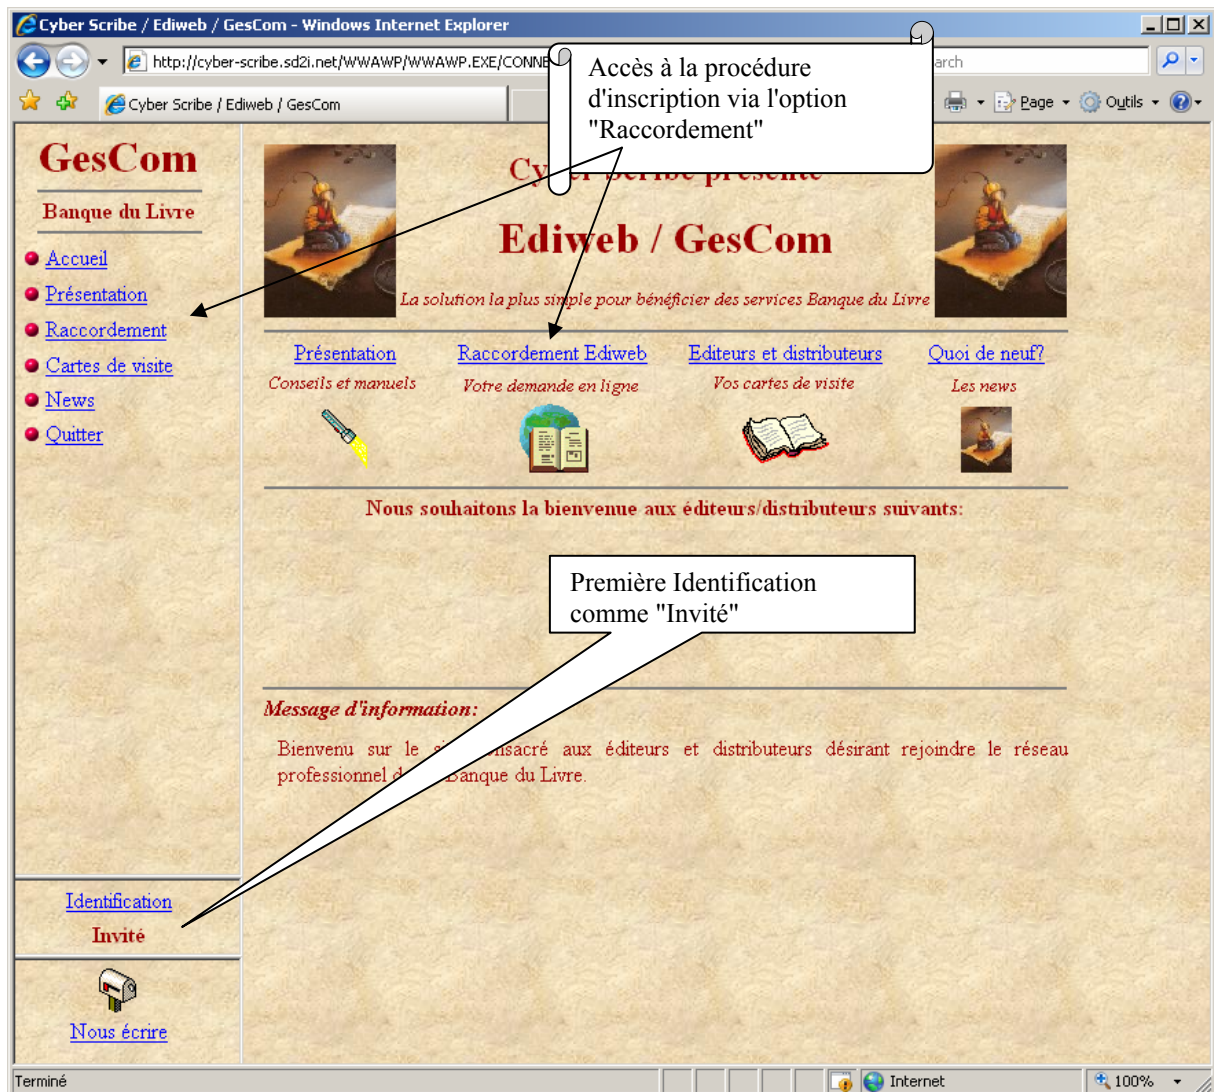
Cyber Scribe / Ediweb / GesCom - Windows Internet Explorer

http://cyber-scribe.sd2i.net/WWAWP/WWAWP.EXE/CONNE

arch

Cyber Scribe / Ediweb / GesCom

Page Outils

Accès à la procédure d'inscription via l'option "Raccordement"

GesCom

Banque du Livre

Accueil

Présentation

Raccordement

Cartes de visite

News

Quitter

Cy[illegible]

Ediweb / GesCom

La solution la plus simple pour bénéficier des services Banque du Livre

Présentation
Conseils et manuels

Raccordement Ediweb
Votre demande en ligne

Editeurs et distributeurs
Vos cartes de visite

Quoi de neuf?
Les news

Nous souhaitons la bienvenue aux éditeurs/distributeurs suivants:

Première Identification comme "Invité"

Message d'information:

Bienvenu sur le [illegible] nsacré aux éditeurs et distributeurs désirant rejoindre le réseau professionnel d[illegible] Banque du Livre.

Identification

Invité

Nous écrire

Terminé

Internet

100%